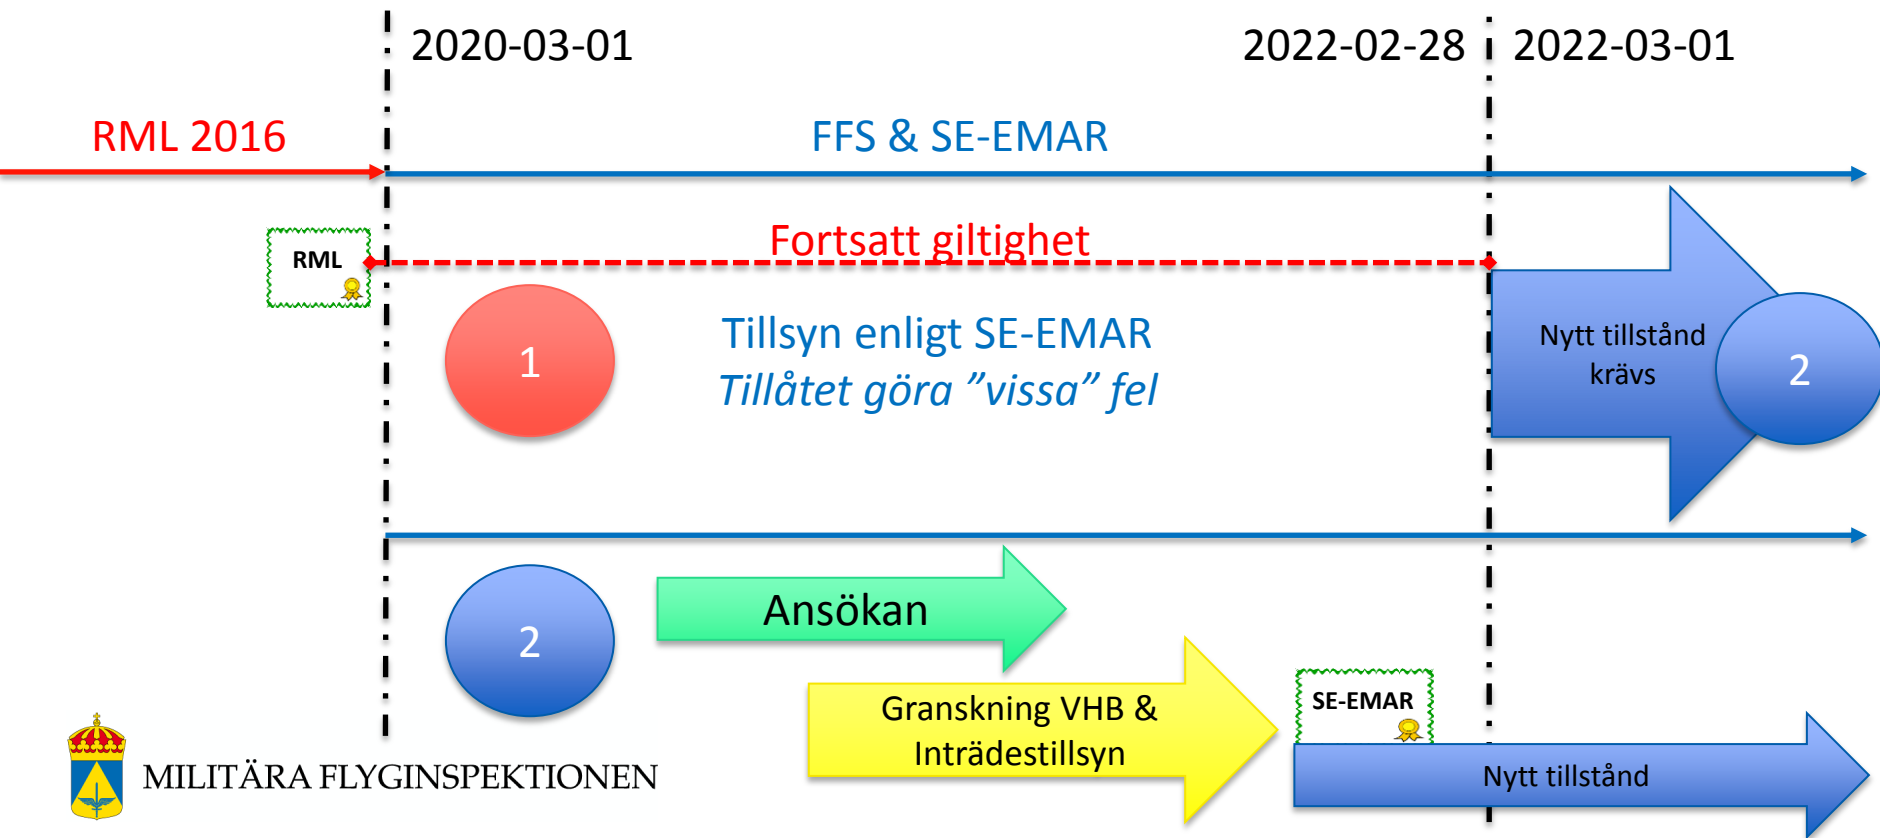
2020-03-01

2022-02-28

2022-03-01

RML 2016

FFS & SE-EMAR

RML

Fortsatt giltighet

1

Tillsyn enligt SE-EMAR
*Tillåtet göra ”vissa” fel*

Nytt tillstånd krävs

2

2

Ansökan

Granskning VHB & Inträdestillsyn

SE-EMAR

Nytt tillstånd

MILITÄRA FLYGINSPEKTIONEN